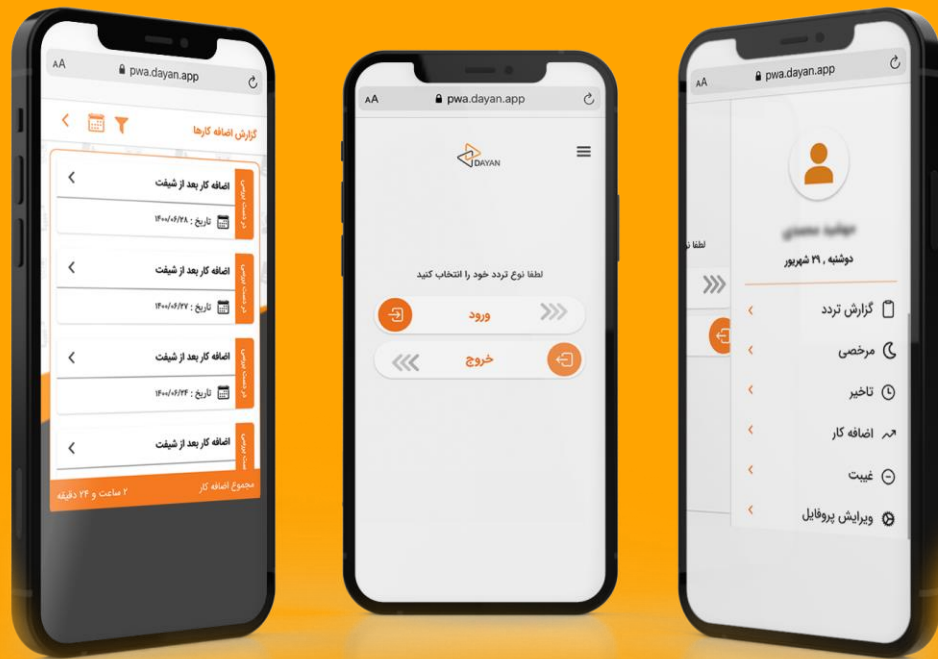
AA pwa.dayan.app

گزارش اضافه کارها

اضافه کار بعد از شیفت
تاریخ : ۱۴۰۰/۰۶/۲۸

اضافه کار بعد از شیفت
تاریخ : ۱۴۰۰/۰۶/۲۷

اضافه کار بعد از شیفت
تاریخ : ۱۴۰۰/۰۶/۲۴

اضافه کار بعد از شیفت

مجموع اضافه کار
۲ ساعت و ۲۴ دقیقه

AA pwa.dayan.app

DAYAN

لطفا نوع تردد خود را انتخاب کنید

ورود

خروج

AA pwa.dayan.app

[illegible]
دوشنبه ، ۲۹ شهریور

گزارش تردد
مرخصی
تاخیر
اضافه کار
غیبت
ویرایش پروفایل